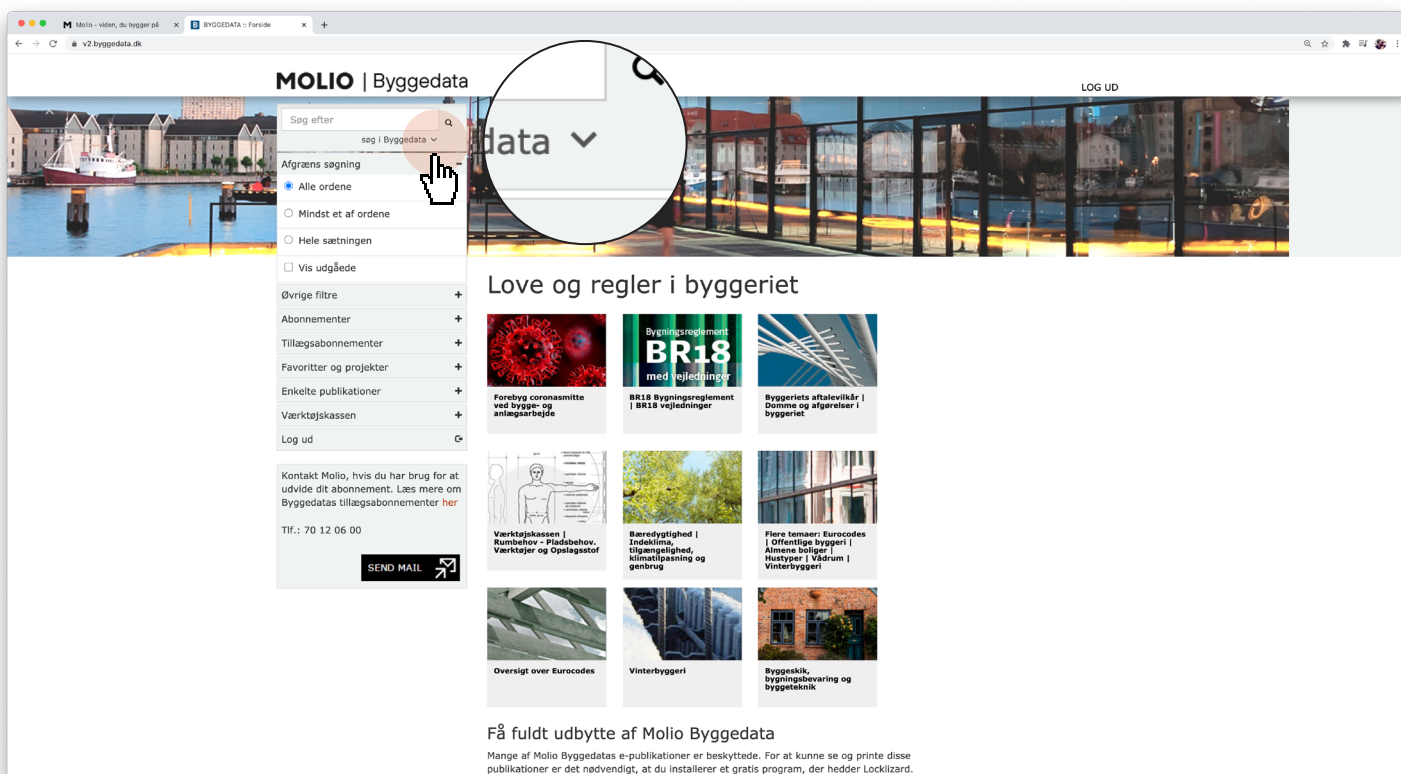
Molio - viden, du bygger på
BYGGEDATA :: Forside
v2.byggedata.dk

MOLIO | Byggedata

LOG UD

Søg efter
søg i Byggedata
data

Afgræns søgning
Alle ordene
Mindst et af ordene
Hele sætningen
Vis udgåede

Øvrige filtre
Abonnementer
Tillægsabonnementer
Favoritter og projekter
Enkelte publikationer
Værktøjskassen
Log ud

Kontakt Molio, hvis du har brug for at udvide dit abonnement. Læs mere om Byggedatas tillægsabonnementer her

Tlf.: 70 12 06 00

SEND MAIL

Love og regler i byggeriet

Forebyg coronasmitte ved bygge- og anlægsarbejde

Bygningsreglement BR18 med vejledninger

BR18 Bygningsreglement | BR18 vejledninger

Byggeriets aftalevilkår | Domme og afgørelser i byggeriet

Værktøjskassen | Rumbehov - Pladsbehov. Værktøjer og Opslagsstof

Bæredygtighed | Indeklima, tilgængelighed, klimatilpasning og genbrug

Flere temaer: Eurocodes | Offentlige byggeri | Almene boliger | Hustyper | Vådrum | Vinterbyggeri

Oversigt over Eurocodes

Vinterbyggeri

Byggeskik, bygningsbevaring og byggeteknik

Få fuldt udbytte af Molio Byggedata

Mange af Molio Byggedatas e-publikationer er beskyttede. For at kunne se og printe disse publikationer er det nødvendigt, at du installerer et gratis program, der hedder Locklizard.